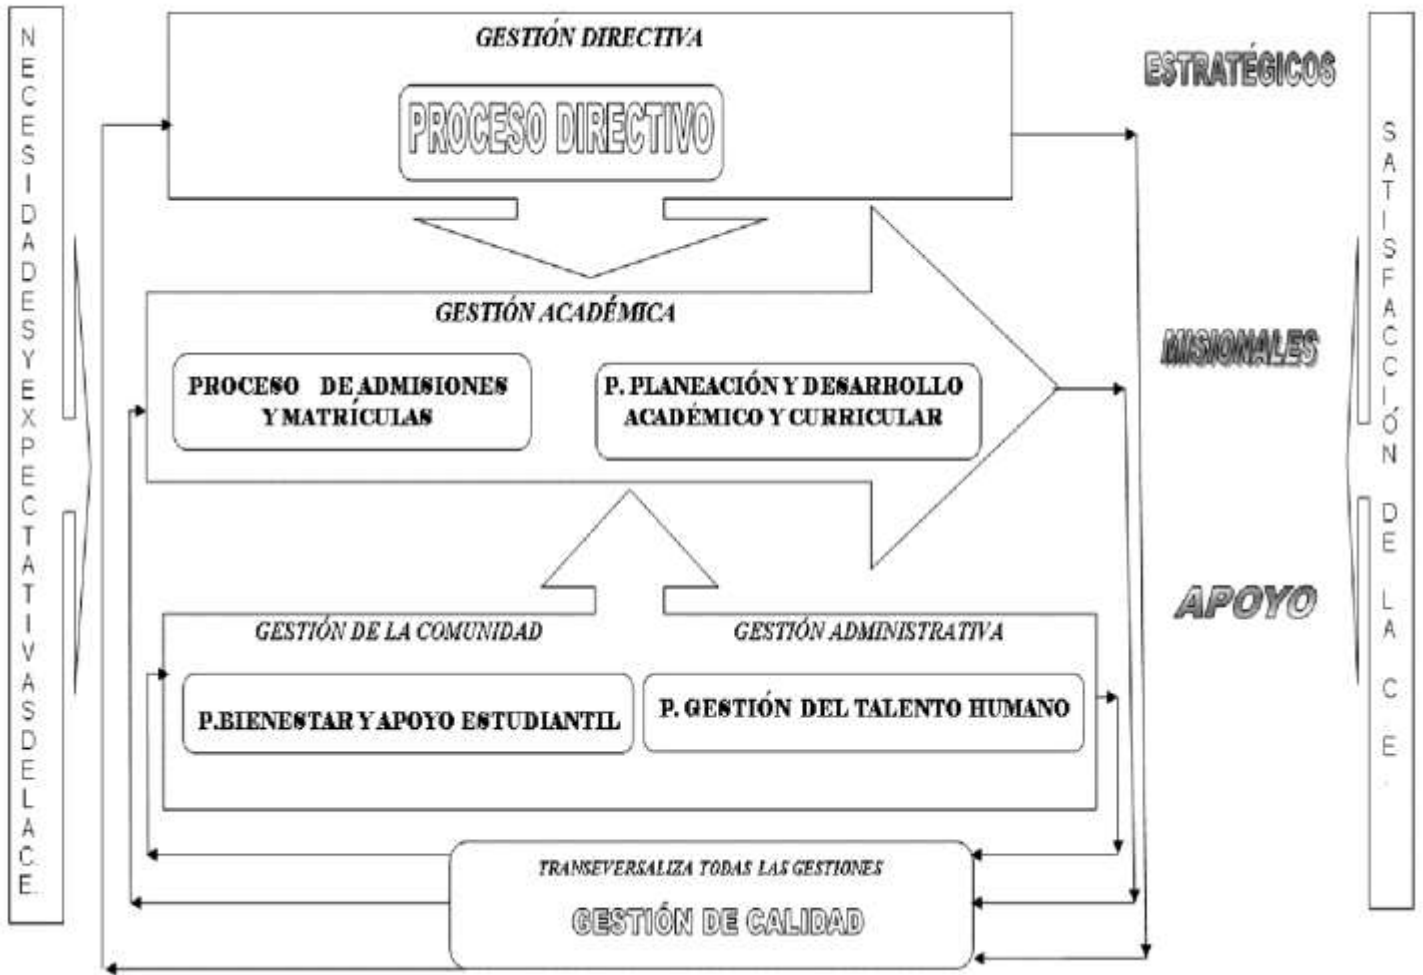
NECESIDADESYEXPECTATIVASDELACE.

GESTIÓN DIRECTIVA

PROCESO DIRECTIVO

ESTRATÉGICOS

GESTIÓN ACADÉMICA

PROCESO DE ADMISIONES Y MATRÍCULAS

P. PLANEACIÓN Y DESARROLLO ACADÉMICO Y CURRICULAR

MISIONALES

APOYO

GESTIÓN DE LA COMUNIDAD

GESTIÓN ADMINISTRATIVA

P.BIENESTAR Y APOYO ESTUDIANTIL

P. GESTIÓN DEL TALENTO HUMANO

TRANSEVERSALIZA TODAS LAS GESTIONES

GESTIÓN DE CALIDAD

SATISFACCIÓN DE LA CE.